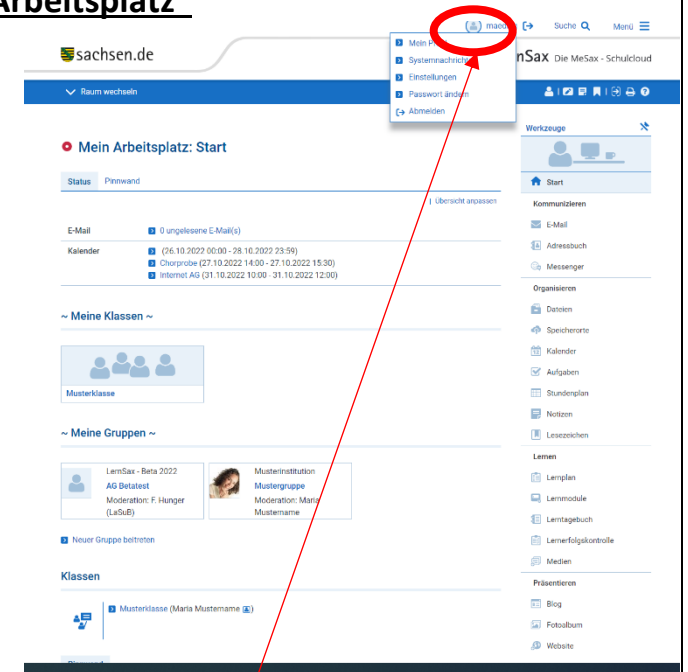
Arbeitsplatz

maos Suche Menü

sachsen.de

Mein P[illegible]
Systemnachricht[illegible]
Einstellungen
Passwort ändern
Abmelden

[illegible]nSax Die MeSax - Schulcloud

Raum wechseln

Mein Arbeitsplatz: Start

Status Pinnwand

Übersicht anpassen

E-Mail 0 ungelesene E-Mail(s)

Kalender (26.10.2022 00:00 - 28.10.2022 23:59)
Chorprobe (27.10.2022 14:00 - 27.10.2022 15:30)
Internet AG (31.10.2022 10:00 - 31.10.2022 12:00)

~ Meine Klassen ~

Musterklasse

~ Meine Gruppen ~

LernSax - Beta 2022
AG Betatest
Moderation: F. Hunger (LaSuB)

Musterinstitution
Mustergruppe
Moderation: Maria Mustername

Neuer Gruppe beitreten

Klassen

Musterklasse (Maria Mustername)

Werkzeuge

Start
Kommunizieren
E-Mail
Adressbuch
Messenger
Organisieren
Dateien
Speicherorte
Kalender
Aufgaben
Stundenplan
Notizen
Lesezeichen
Lernen
Lernplan
Lernmodule
Lerntagebuch
Lernerfolgskontrolle
Medien
Präsentieren
Blog
Fotoalbum
Website